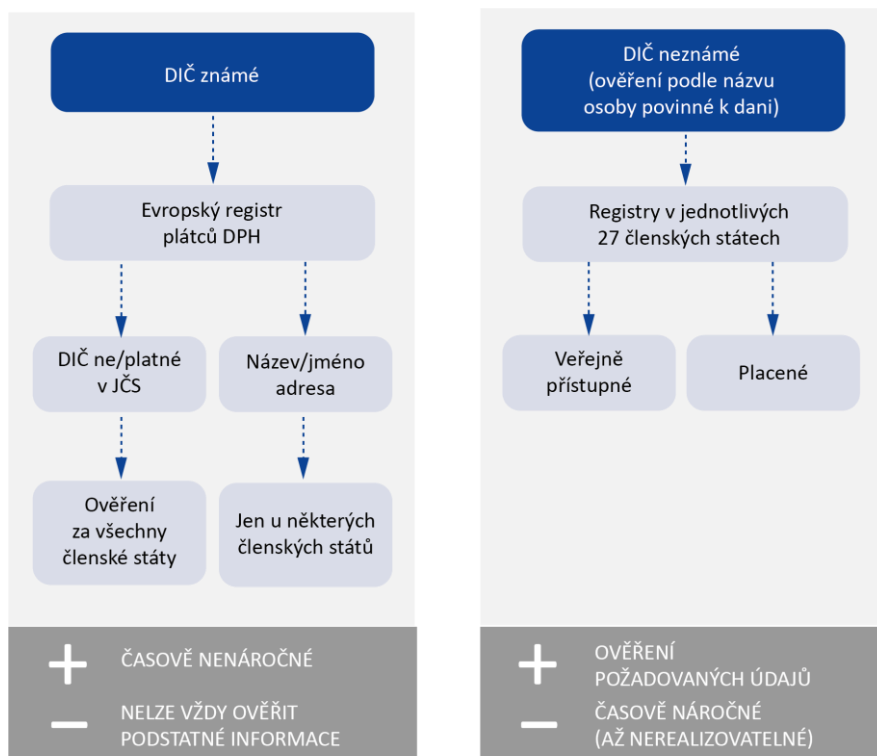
DIČ známé

Evropský registr plátců DPH

DIČ ne/platné v JČS

Název/jméno adresa

Ověření za všechny členské státy

Jen u některých členských států

+ ČASOVĚ NENÁROČNÉ

− NELZE VŽDY OVĚŘIT PODSTATNÉ INFORMACE

DIČ neznámé (ověření podle názvu osoby povinné k dani)

Registry v jednotlivých 27 členských státech

Veřejně přístupné

Placené

+ OVĚŘENÍ POŽADOVANÝCH ÚDAJŮ

− ČASOVĚ NÁROČNÉ (AŽ NEREALIZOVATELNÉ)